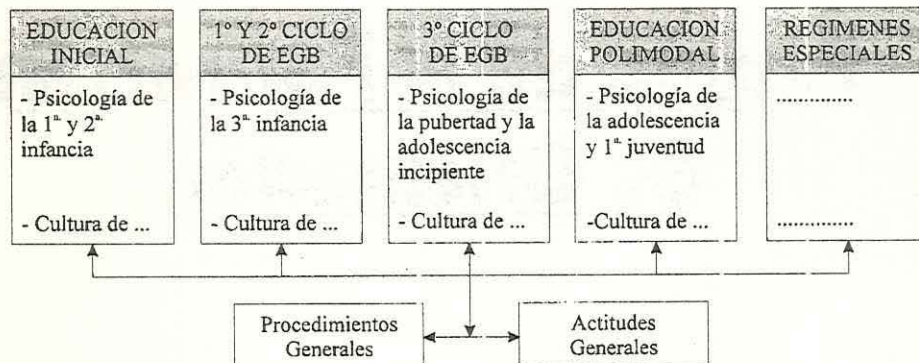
EDUCACION INICIAL

- Psicología de la 1ª. y 2ª. infancia

- Cultura de ...

1° Y 2° CICLO DE EGB

- Psicología de la 3ª. infancia

- Cultura de ...

3° CICLO DE EGB

- Psicología de la pubertad y la adolescencia incipiente

- Cultura de ...

EDUCACION POLIMODAL

- Psicología de la adolescencia y 1ª. juventud

-Cultura de ...

REGIMENES ESPECIALES

.............

.............

Procedimientos Generales

Actitudes Generales